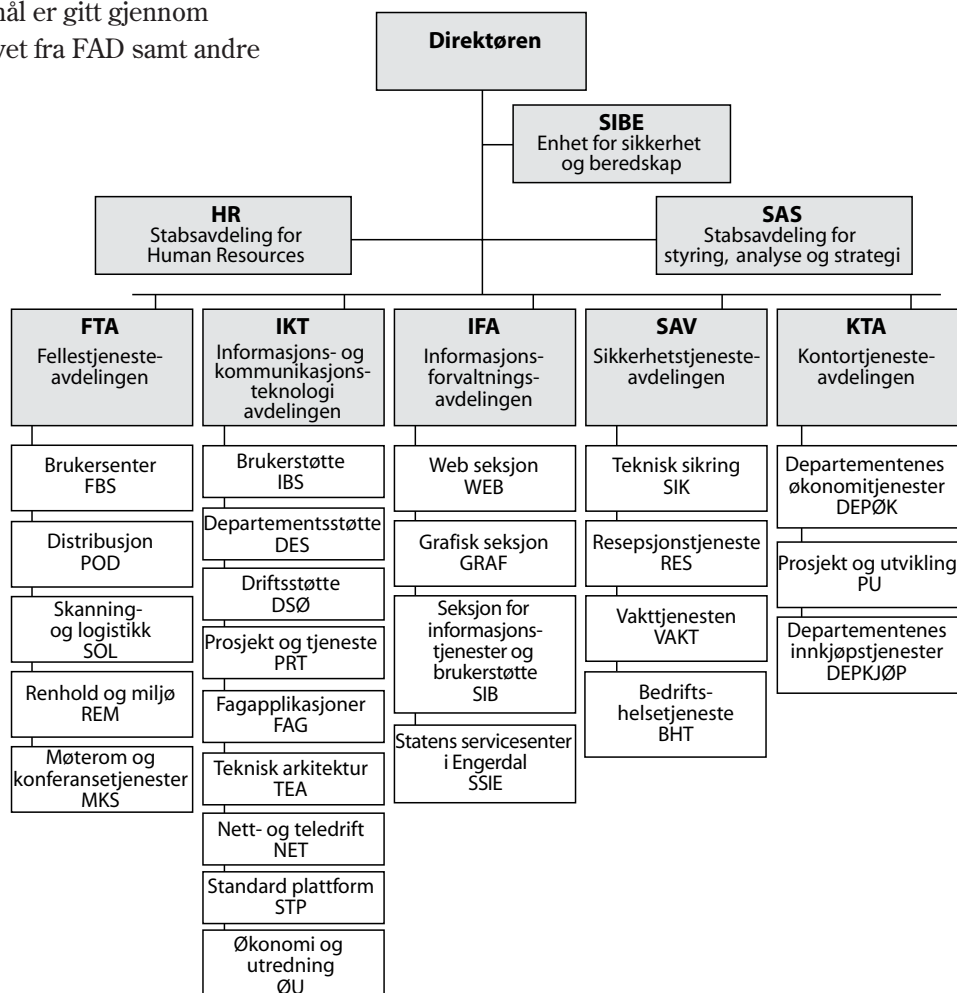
mål er gitt gjennom
vet fra FAD samt andre

Direktøren

SIBE
Enhet for sikkerhet og beredskap

HR
Stabsavdeling for Human Resources

SAS
Stabsavdeling for styring, analyse og strategi

FTA
Fellestjenesteavdelingen

Brukersenter
FBS

Distribusjon
POD

Skanning- og logistikk
SOL

Renhold og miljø
REM

Møterom og konferansetjenester
MKS

IKT
Informasjons- og kommunikasjonsteknologi avdelingen

Brukerstøtte
IBS

Departementsstøtte
DES

Driftsstøtte
DSØ

Prosjekt og tjeneste
PRT

Fagapplikasjoner
FAG

Teknisk arkitektur
TEA

Nett- og teledrift
NET

Standard plattform
STP

Økonomi og utredning
ØU

IFA
Informasjonsforvaltningsavdelingen

Web seksjon
WEB

Grafisk seksjon
GRAF

Seksjon for informasjonstjenester og brukerstøtte
SIB

Statens servicesenter i Engerdal
SSIE

SAV
Sikkerhetstjenesteavdelingen

Teknisk sikring
SIK

Resepsjonstjeneste
RES

Vakttjenesten
VAKT

Bedriftshelsetjeneste
BHT

KTA
Kontortjenesteavdelingen

Departementenes økonomitjenester
DEPØK

Prosjekt og utvikling
PU

Departementenes innkjøpstjenester
DEPKJØP